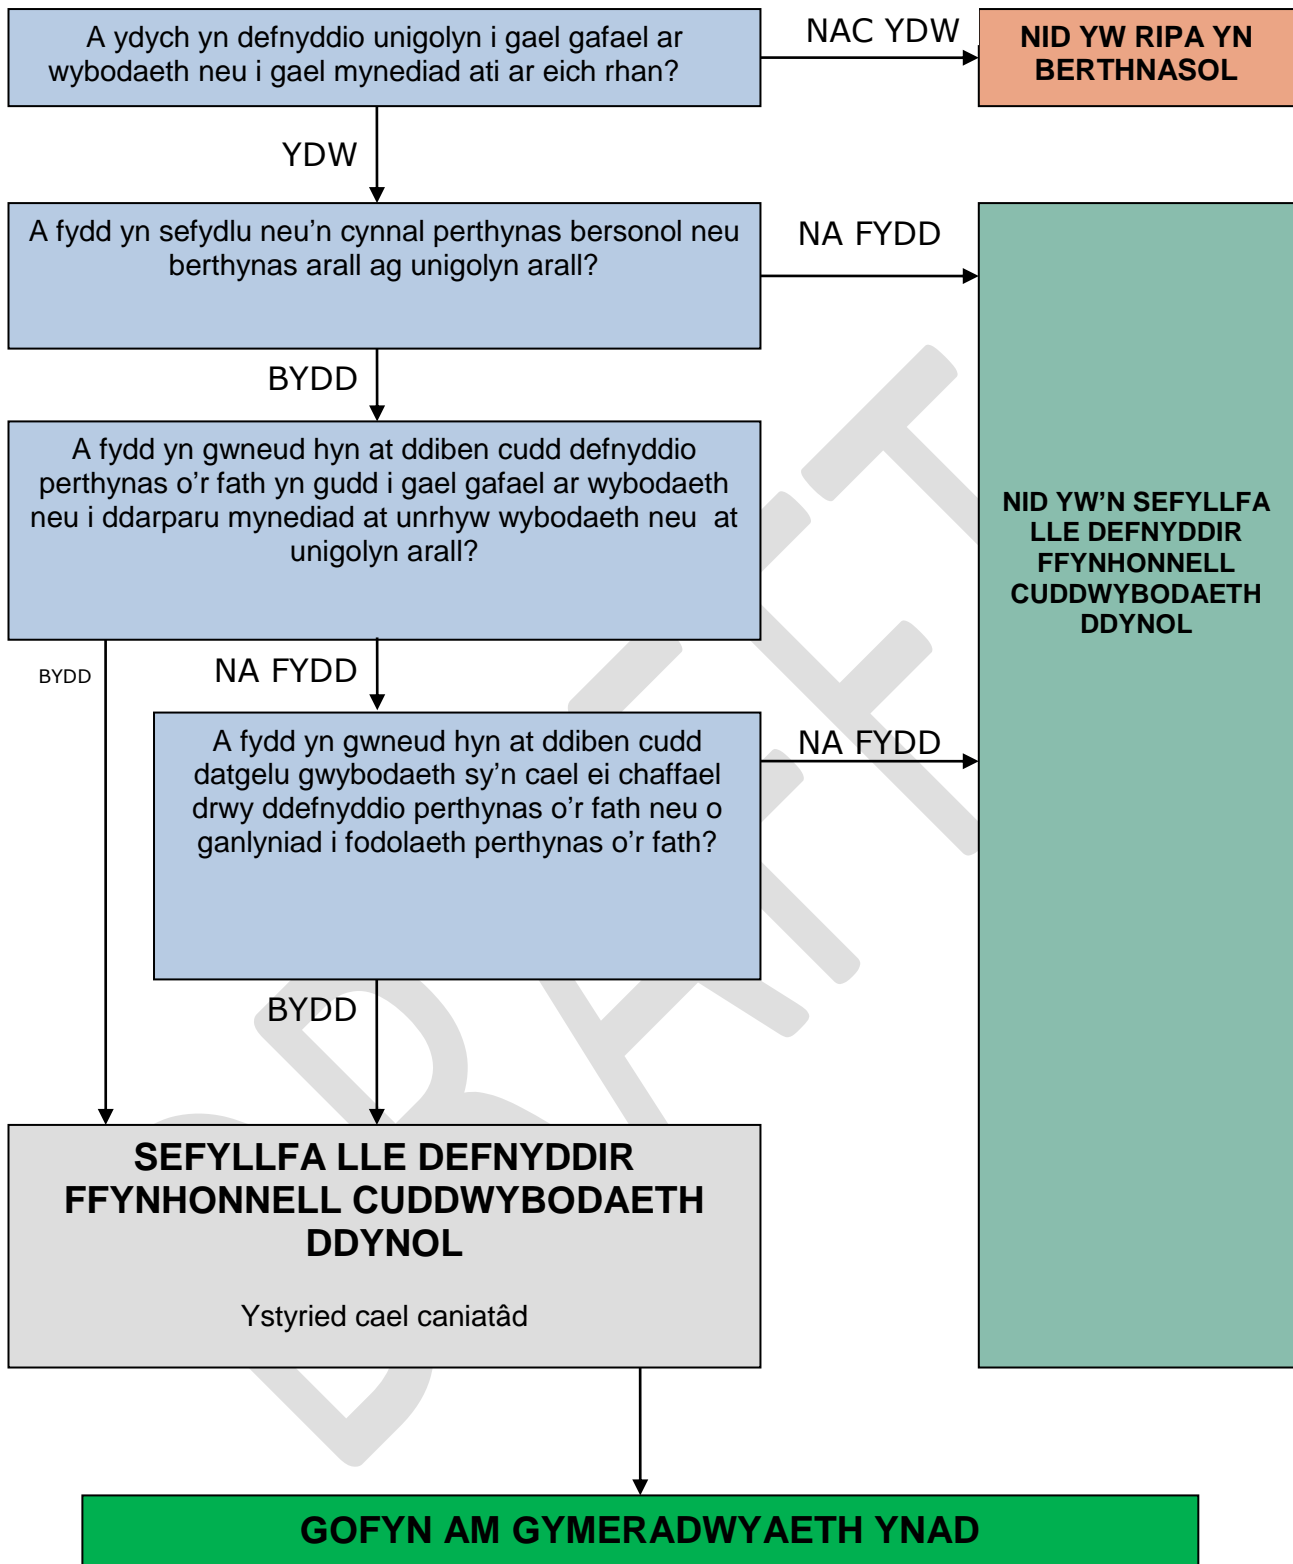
A ydych yn defnyddio unigolyn i gael gafael ar wybodaeth neu i gael mynediad ati ar eich rhan?

NAC YDW

NID YW RIPA YN BERTHNASOL

YDW

A fydd yn sefydlu neu'n cynnal perthynas bersonol neu berthynas arall ag unigolyn arall?

NA FYDD

BYDD

A fydd yn gwneud hyn at ddiben cudd defnyddio perthynas o'r fath yn gudd i gael gafael ar wybodaeth neu i ddarparu mynediad at unrhyw wybodaeth neu at unigolyn arall?

NID YW'N SEFYLLFA LLE DEFNYDDIR FFYNHONNELL CUDDWYBODAETH DDYNOL

BYDD

NA FYDD

A fydd yn gwneud hyn at ddiben cudd datgelu gwybodaeth sy'n cael ei chaffael drwy ddefnyddio perthynas o'r fath neu o ganlyniad i fodolaeth perthynas o'r fath?

NA FYDD

BYDD

SEFYLLFA LLE DEFNYDDIR FFYNHONNELL CUDDWYBODAETH DDYNOL

Ystyried cael caniatâd

GOFYN AM GYMERADWYAETH YNAD

DRAFT